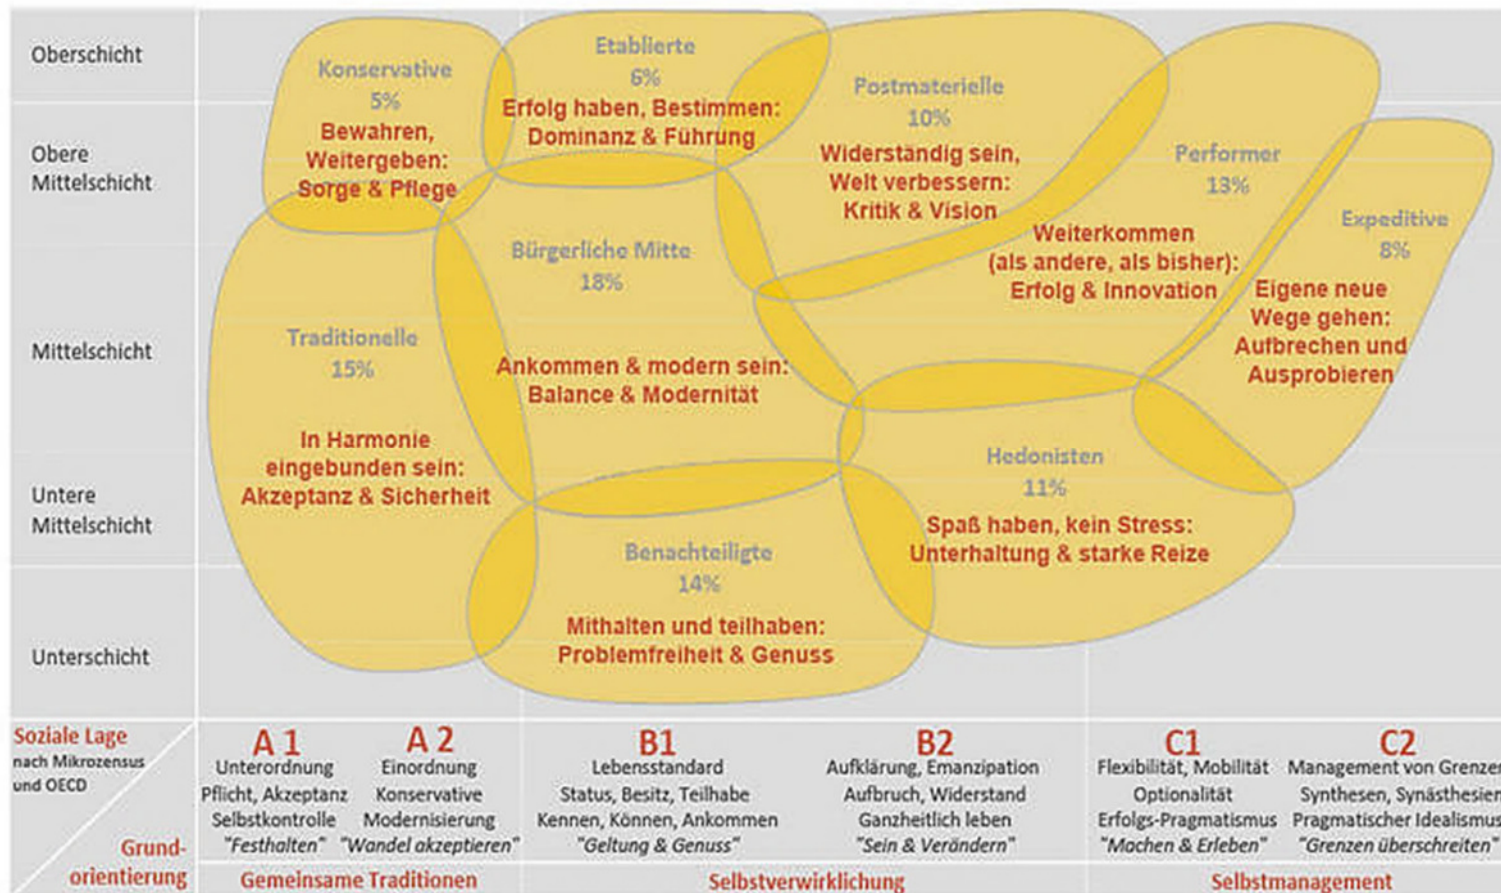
Oberschicht

Obere Mittelschicht

Mittelschicht

Untere Mittelschicht

Unterschicht

Konservative
5%
Bewahren, Weitergeben: Sorge & Pflege

Etablierte
6%
Erfolg haben, Bestimmen: Dominanz & Führung

Postmaterielle
10%
Widerständig sein, Welt verbessern: Kritik & Vision

Performer
13%
Weiterkommen (als andere, als bisher): Erfolg & Innovation

Expeditive
8%
Eigene neue Wege gehen: Aufbrechen und Ausprobieren

Bürgerliche Mitte
18%
Ankommen & modern sein: Balance & Modernität

Traditionelle
15%
In Harmonie eingebunden sein: Akzeptanz & Sicherheit

Hedonisten
11%
Spaß haben, kein Stress: Unterhaltung & starke Reize

Benachteiligte
14%
Mithalten und teilhaben: Problemfreiheit & Genuss

Soziale Lage
nach Mikrozensus und OECD

Grund-orientierung

| A 1 | A 2 | B1 | B2 | C1 | C2 |
|---|---|---|---|---|---|
| Unterordnung Pflicht, Akzeptanz Selbstkontrolle "Festhalten" | Einordnung Konservative Modernisierung "Wandel akzeptieren" | Lebensstandard Status, Besitz, Teilhabe Kennen, Können, Ankommen "Geltung & Genuss" | Aufklärung, Emanzipation Aufbruch, Widerstand Ganzheitlich leben "Sein & Verändern" | Flexibilität, Mobilität Optionalität Erfolgs-Pragmatismus "Machen & Erleben" | Management von Grenzen Synthesen, Synästhesien Pragmatischer Idealismus "Grenzen überschreiten" |

Gemeinsame Traditionen
Selbstverwirklichung
Selbstmanagement